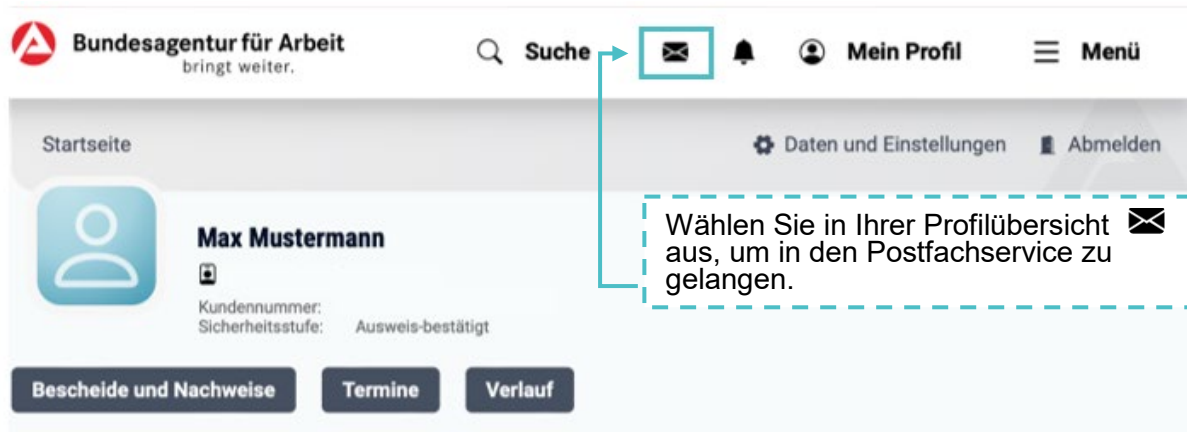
Bundesagentur für Arbeit
bringt weiter.

Suche

Mein Profil

Menü

Startseite

Daten und Einstellungen

Abmelden

Max Mustermann

Kundennummer:
Sicherheitsstufe: Ausweis-bestätigt

Wählen Sie in Ihrer Profilübersicht ✉ aus, um in den Postfachservice zu gelangen.

Bescheide und Nachweise

Termine

Verlauf